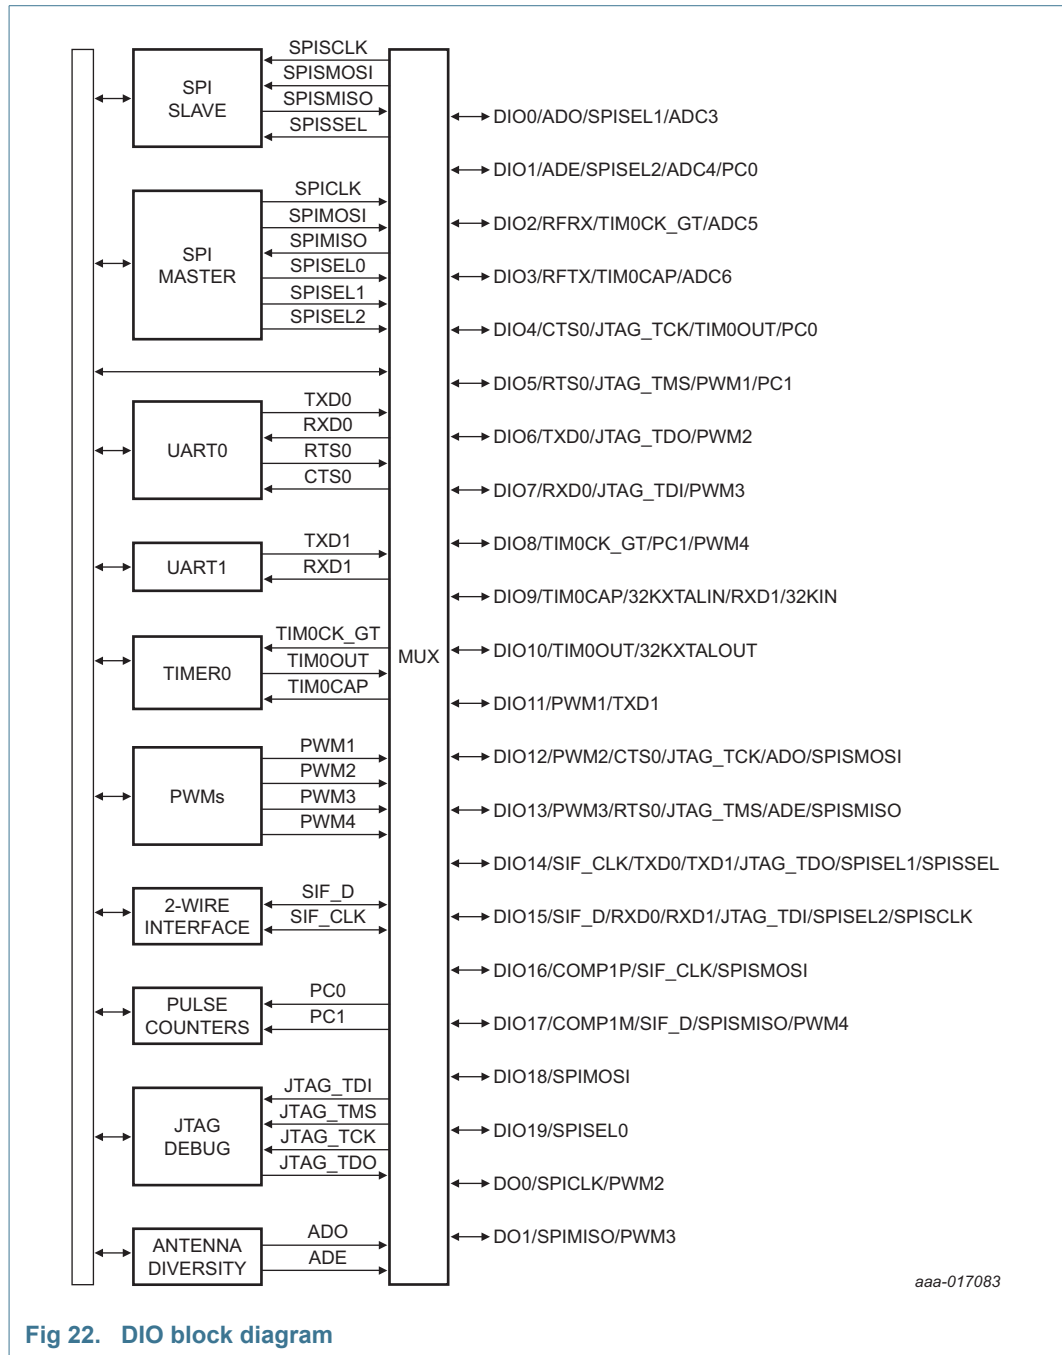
SPI SLAVE
SPISCLK
SPISMOSI
SPISMISO
SPISSEL

SPI MASTER
SPICLK
SPIMOSI
SPIMISO
SPISEL0
SPISEL1
SPISEL2

UART0
TXD0
RXD0
RTS0
CTS0

UART1
TXD1
RXD1

TIMER0
TIM0CK_GT
TIM0OUT
TIM0CAP

PWMs
PWM1
PWM2
PWM3
PWM4

2-WIRE INTERFACE
SIF_D
SIF_CLK

PULSE COUNTERS
PC0
PC1

JTAG DEBUG
JTAG_TDI
JTAG_TMS
JTAG_TCK
JTAG_TDO

ANTENNA DIVERSITY
ADO
ADE

MUX

DIO0/ADO/SPISEL1/ADC3
DIO1/ADE/SPISEL2/ADC4/PC0
DIO2/RFRX/TIM0CK_GT/ADC5
DIO3/RFTX/TIM0CAP/ADC6
DIO4/CTS0/JTAG_TCK/TIM0OUT/PC0
DIO5/RTS0/JTAG_TMS/PWM1/PC1
DIO6/TXD0/JTAG_TDO/PWM2
DIO7/RXD0/JTAG_TDI/PWM3
DIO8/TIM0CK_GT/PC1/PWM4
DIO9/TIM0CAP/32KXTALIN/RXD1/32KIN
DIO10/TIM0OUT/32KXTALOUT
DIO11/PWM1/TXD1
DIO12/PWM2/CTS0/JTAG_TCK/ADO/SPISMOSI
DIO13/PWM3/RTS0/JTAG_TMS/ADE/SPISMISO
DIO14/SIF_CLK/TXD0/TXD1/JTAG_TDO/SPISEL1/SPISSEL
DIO15/SIF_D/RXD0/RXD1/JTAG_TDI/SPISEL2/SPISCLK
DIO16/COMP1P/SIF_CLK/SPISMOSI
DIO17/COMP1M/SIF_D/SPISMISO/PWM4
DIO18/SPIMOSI
DIO19/SPISEL0
DO0/SPICLK/PWM2
DO1/SPIMISO/PWM3

aaa-017083

Fig 22. DIO block diagram